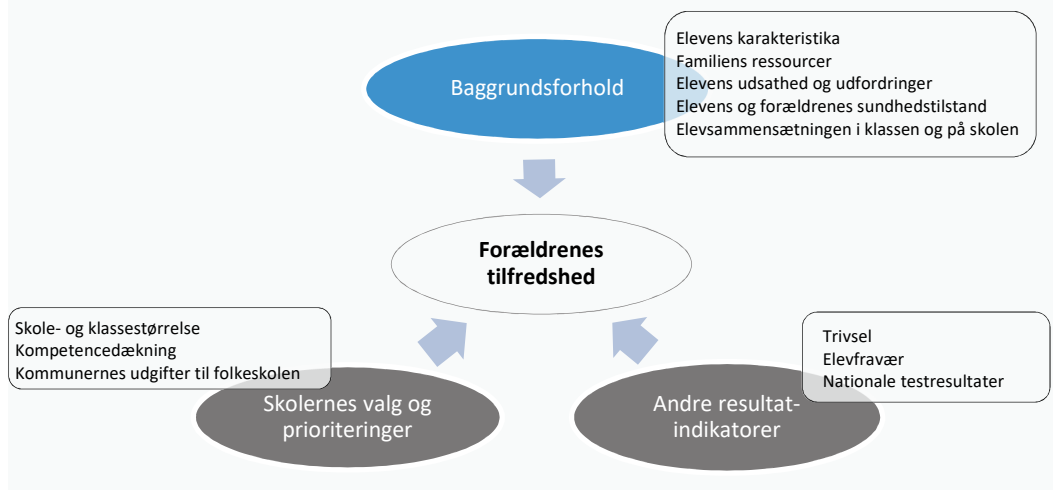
Baggrundsforhold

Elevens karakteristika
Familiens ressourcer
Elevens udsathed og udfordringer
Elevens og forældrenes sundhedstilstand
Elevsammensætningen i klassen og på skolen

Forældrenes tilfredshed

Skole- og klassestørrelse
Kompetencedækning
Kommunernes udgifter til folkeskolen

Skolernes valg og prioriteringer

Trivsel
Elevfravær
Nationale testresultater

Andre resultat-indikatorer